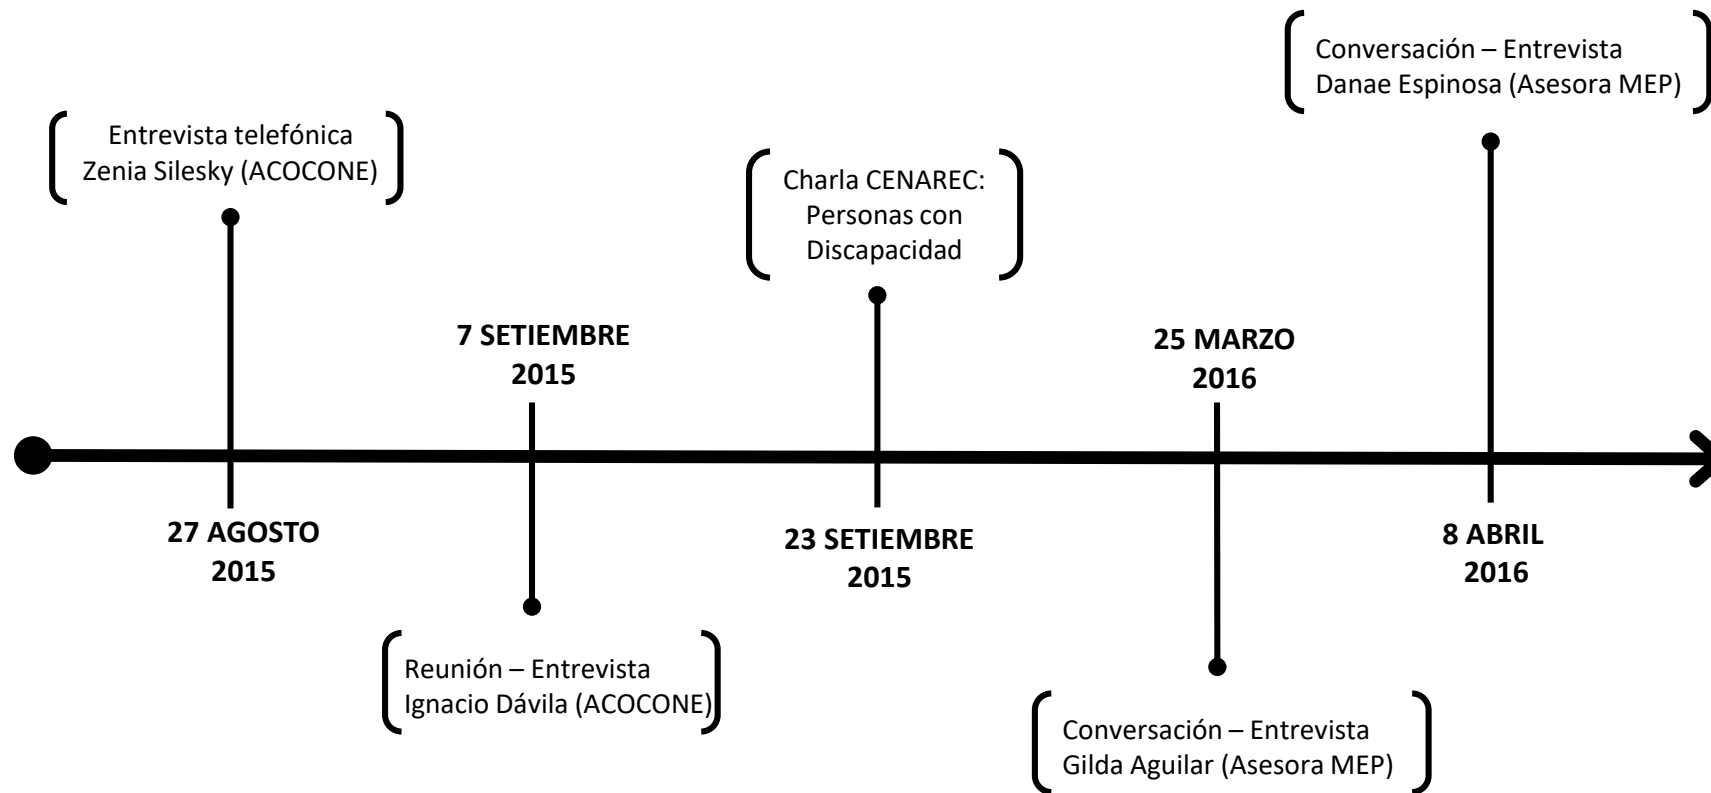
Entrevista telefónica
Zenia Silesky (ACOCONE)

27 AGOSTO
2015

7 SETIEMBRE
2015

Reunión – Entrevista
Ignacio Dávila (ACOCONE)

Charla CENAREC:
Personas con
Discapacidad

23 SETIEMBRE
2015

25 MARZO
2016

Conversación – Entrevista
Gilda Aguilar (Asesora MEP)

Conversación – Entrevista
Danae Espinosa (Asesora MEP)

8 ABRIL
2016